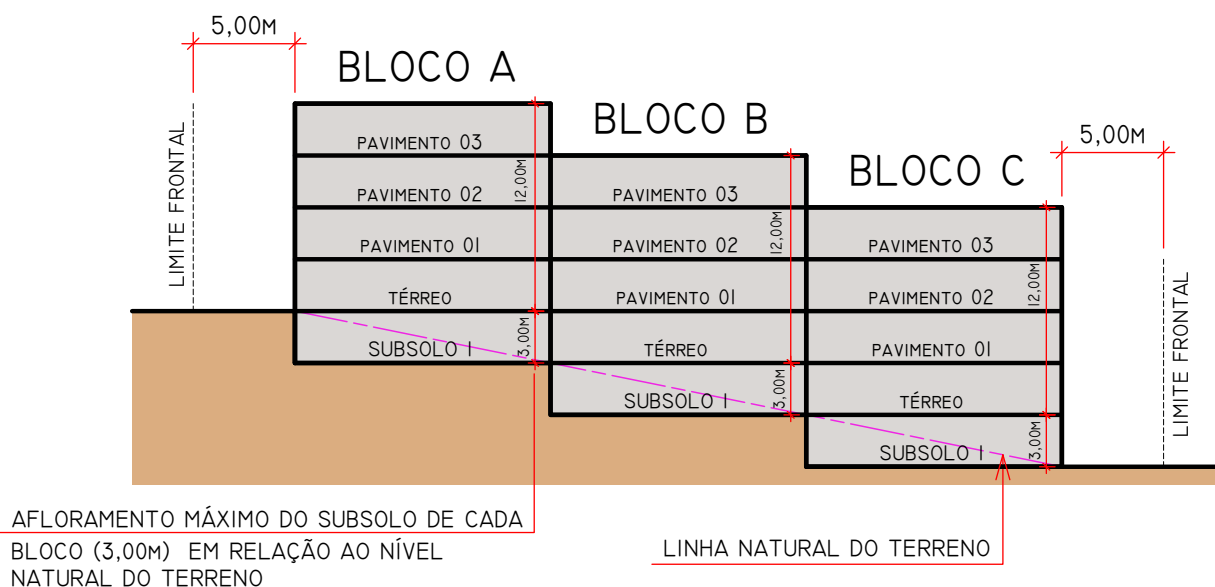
5,00M

LIMITE FRONTAL

BLOCO A

PAVIMENTO 03

PAVIMENTO 02

PAVIMENTO 01

TÉRREO

SUBSOLO 1

12,00M

3,00M

BLOCO B

PAVIMENTO 03

PAVIMENTO 02

PAVIMENTO 01

TÉRREO

SUBSOLO 1

12,00M

3,00M

BLOCO C

PAVIMENTO 03

PAVIMENTO 02

PAVIMENTO 01

TÉRREO

SUBSOLO 1

12,00M

3,00M

5,00M

LIMITE FRONTAL

AFLORAMENTO MÁXIMO DO SUBSOLO DE CADA BLOCO (3,00M) EM RELAÇÃO AO NÍVEL NATURAL DO TERRENO

LINHA NATURAL DO TERRENO